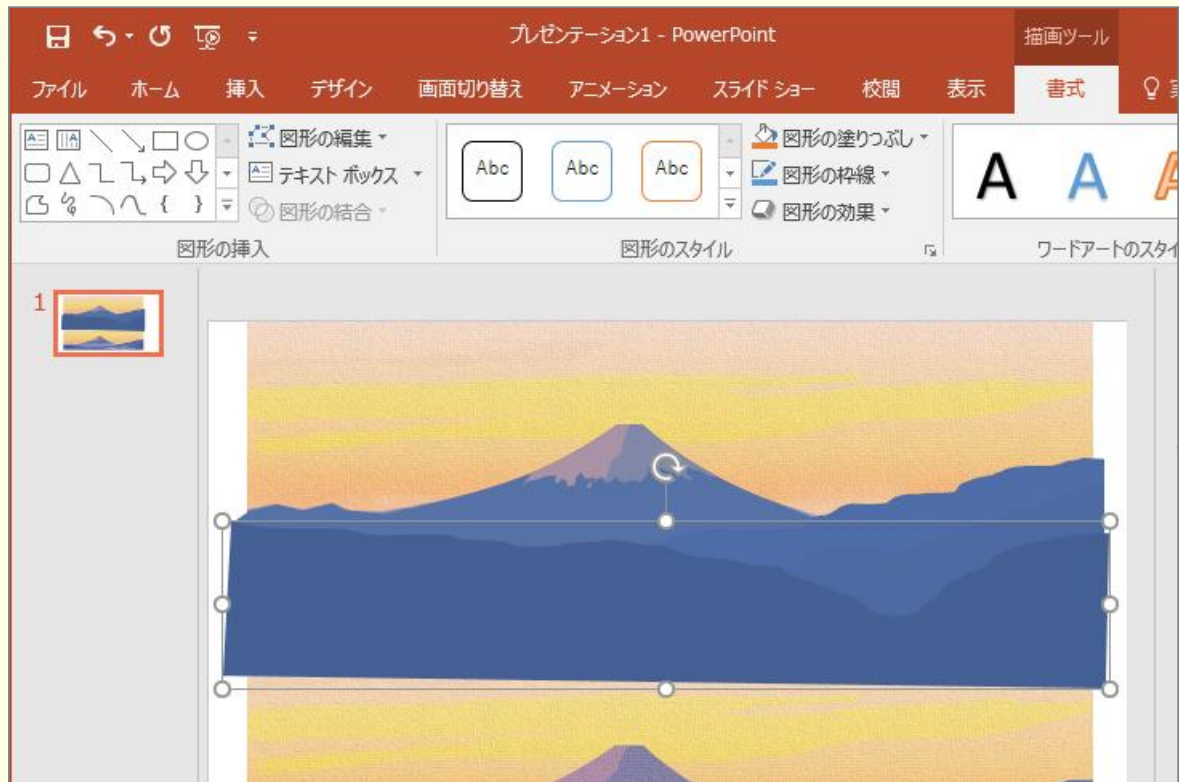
プレゼンテーション1 - PowerPoint

描画ツール

ファイル ホーム 挿入 デザイン 画面切り替え アニメーション スライド ショー 校閲 表示 書式

図形の編集
テキスト ボックス
図形の結合
図形の挿入

Abc Abc Abc

図形の塗りつぶし
図形の枠線
図形の効果
図形のスタイル

A A

ワードアートのスタイ

1